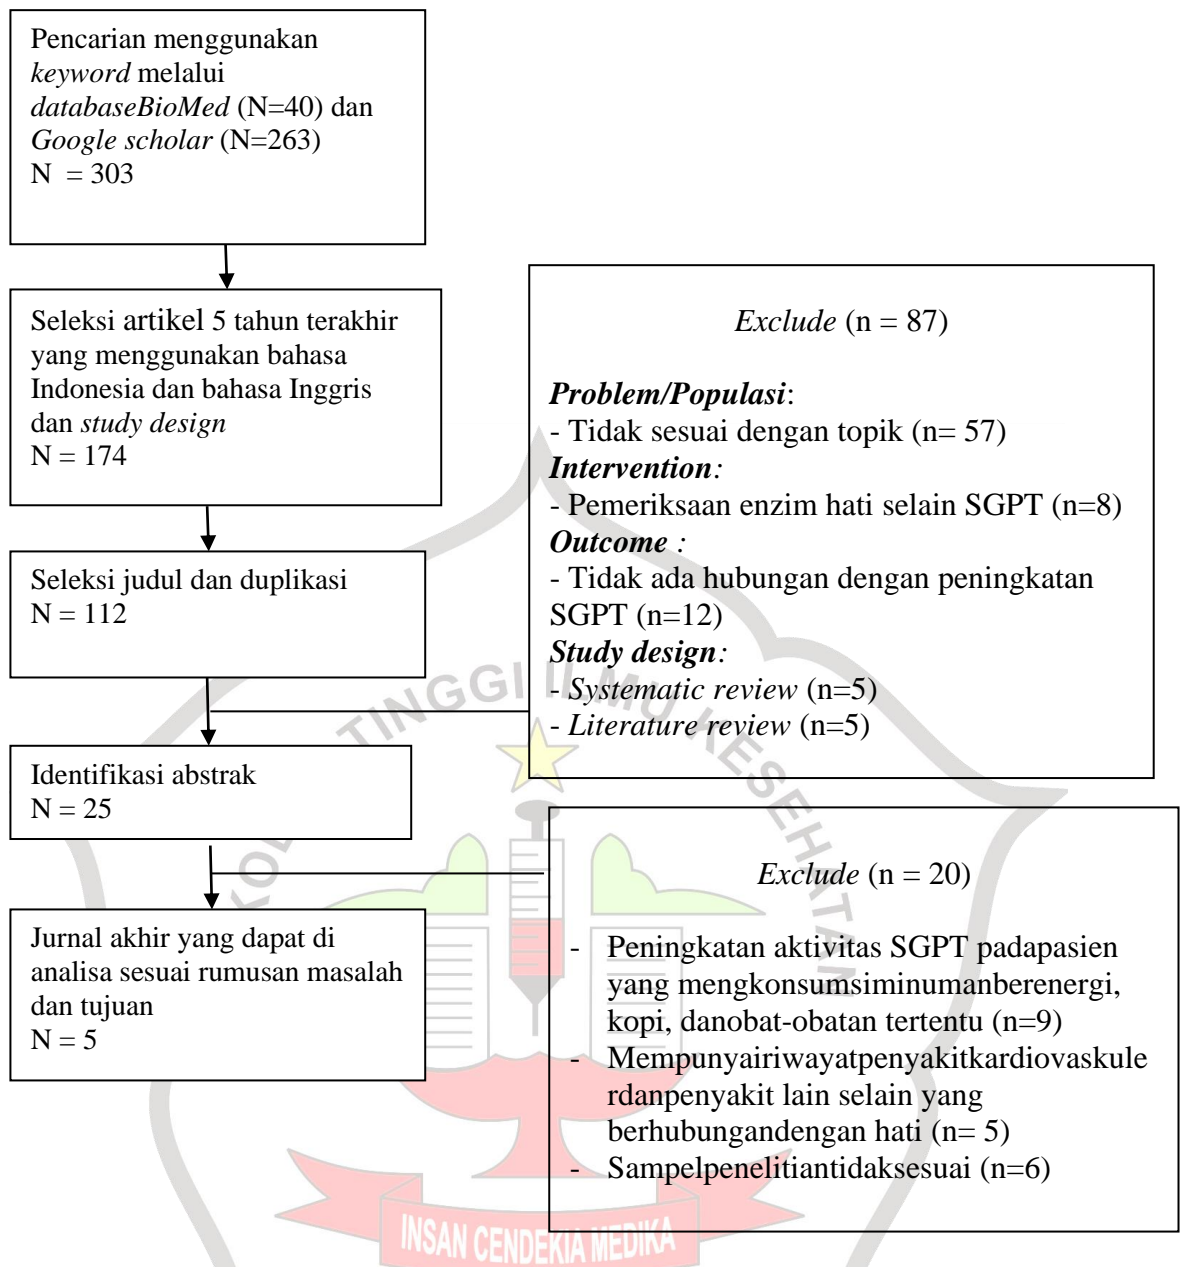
Pencarian menggunakan *keyword* melalui *databaseBioMed* (N=40) dan *Google scholar* (N=263)
N = 303

Seleksi artikel 5 tahun terakhir yang menggunakan bahasa Indonesia dan bahasa Inggris dan *study design*
N = 174

Seleksi judul dan duplikasi
N = 112

Identifikasi abstrak
N = 25

Jurnal akhir yang dapat di analisa sesuai rumusan masalah dan tujuan
N = 5

*Exclude* (n = 87)

***Problem/Populasi***:
- Tidak sesuai dengan topik (n= 57)
***Intervention****:*
- Pemeriksaan enzim hati selain SGPT (n=8)
***Outcome*** *:*
- Tidak ada hubungan dengan peningkatan SGPT (n=12)
***Study design****:*
- *Systematic review* (n=5)
- *Literature review* (n=5)

*Exclude* (n = 20)

- Peningkatan aktivitas SGPT padapasien yang mengkonsumsiminumanberenergi, kopi, danobat-obatan tertentu (n=9)
- Mempunyairiwayatpenyakitkardiovaskulerdanpenyakit lain selain yang berhubungandengan hati (n= 5)
- Sampelpenelitiantidaksesuai (n=6)

TINGGI ILMU KESEHATAN
INSAN CENDEKIA MEDIKA